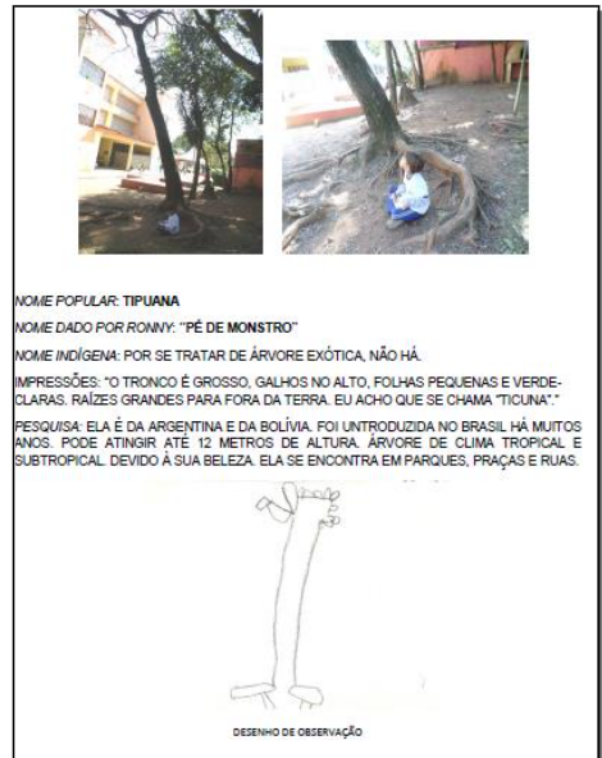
NOME POPULAR: TIPUANA

NOME DADO POR RONNY: "PÉ DE MONSTRO"

NOME INDÍGENA: POR SE TRATAR DE ÁRVORE EXÓTICA, NÃO HÁ.

IMPRESSÕES: "O TRONCO É GROSSO, GALHOS NO ALTO, FOLHAS PEQUENAS E VERDE-CLARAS. RAÍZES GRANDES PARA FORA DA TERRA. EU ACHO QUE SE CHAMA "TICUNA"."

PESQUISA: ELA É DA ARGENTINA E DA BOLÍVIA. FOI UNTRODUZIDA NO BRASIL HÁ MUITOS ANOS. PODE ATINGIR ATÉ 12 METROS DE ALTURA. ÁRVORE DE CLIMA TROPICAL E SUBTROPICAL. DEVIDO À SUA BELEZA. ELA SE ENCONTRA EM PARQUES, PRAÇAS E RUAS.

DESENHO DE OBSERVAÇÃO